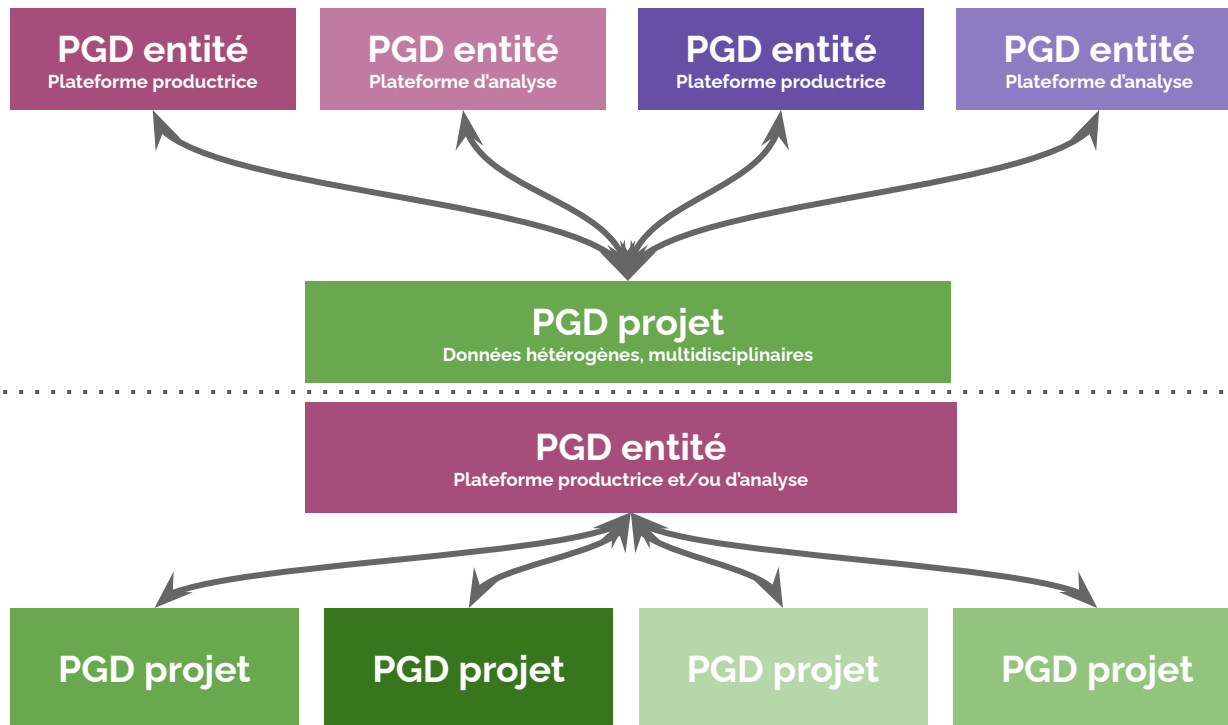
PGD entité
Plateforme productrice

PGD entité
Plateforme d'analyse

PGD entité
Plateforme productrice

PGD entité
Plateforme d'analyse

PGD projet
Données hétérogènes, multidisciplinaires

PGD entité
Plateforme productrice et/ou d'analyse

PGD projet

PGD projet

PGD projet

PGD projet